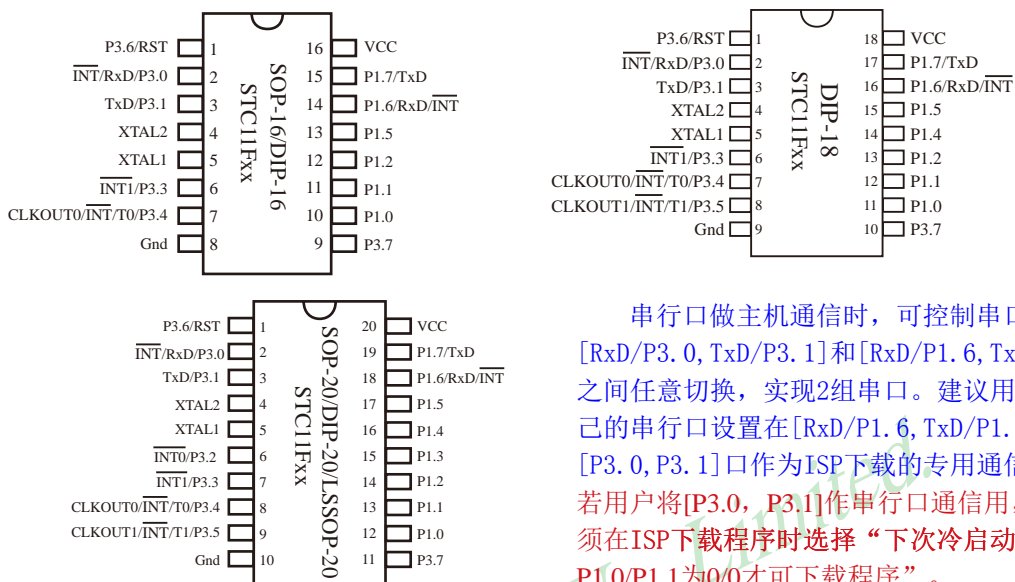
P3.6/RST 1
$\overline{INT}$/RxD/P3.0 2
TxD/P3.1 3
XTAL2 4
XTAL1 5
$\overline{INT1}$/P3.3 6
CLKOUT0/$\overline{INT}$/T0/P3.4 7
Gnd 8
SOP-16/DIP-16
STC11Fxx
16 VCC
15 P1.7/TxD
14 P1.6/RxD/$\overline{INT}$
13 P1.5
12 P1.2
11 P1.1
10 P1.0
9 P3.7

P3.6/RST 1
$\overline{INT}$/RxD/P3.0 2
TxD/P3.1 3
XTAL2 4
XTAL1 5
$\overline{INT1}$/P3.3 6
CLKOUT0/$\overline{INT}$/T0/P3.4 7
CLKOUT1/$\overline{INT}$/T1/P3.5 8
Gnd 9
DIP-18
STC11Fxx
18 VCC
17 P1.7/TxD
16 P1.6/RxD/$\overline{INT}$
15 P1.5
14 P1.4
13 P1.2
12 P1.1
11 P1.0
10 P3.7

P3.6/RST 1
$\overline{INT}$/RxD/P3.0 2
TxD/P3.1 3
XTAL2 4
XTAL1 5
$\overline{INT0}$/P3.2 6
$\overline{INT1}$/P3.3 7
CLKOUT0/$\overline{INT}$/T0/P3.4 8
CLKOUT1/$\overline{INT}$/T1/P3.5 9
Gnd 10
SOP-20/DIP-20/LSSOP-20
STC11Fxx
20 VCC
19 P1.7/TxD
18 P1.6/RxD/$\overline{INT}$
17 P1.5
16 P1.4
15 P1.3
14 P1.2
13 P1.1
12 P1.0
11 P3.7

串行口做主机通信时，可控制串口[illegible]
[RxD/P3.0,TxD/P3.1]和[RxD/P1.6,Tx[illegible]
之间任意切换，实现2组串口。建议用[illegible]
己的串行口设置在[RxD/P1.6,TxD/P1.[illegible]
[P3.0,P3.1]口作为ISP下载的专用通信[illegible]
若用户将[P3.0, P3.1]作串行口通信用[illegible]
须在ISP下载程序时选择“下次冷启动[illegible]
P1.0/P1.1为0/0才可下载程序”。